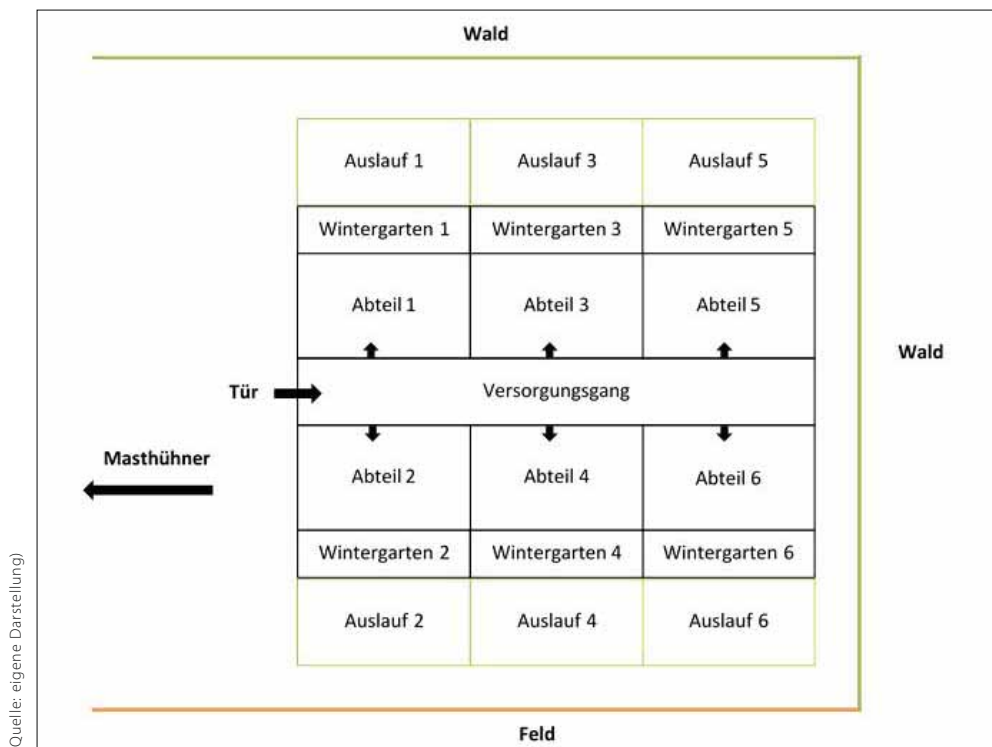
Wald

Auslauf 1 | Auslauf 3 | Auslauf 5

Wintergarten 1 | Wintergarten 3 | Wintergarten 5

Abteil 1 | Abteil 3 | Abteil 5

Wald

Tür

Versorgungsgang

Masthühner

Abteil 2 | Abteil 4 | Abteil 6

Wintergarten 2 | Wintergarten 4 | Wintergarten 6

Auslauf 2 | Auslauf 4 | Auslauf 6

Feld

Quelle: eigene Darstellung)